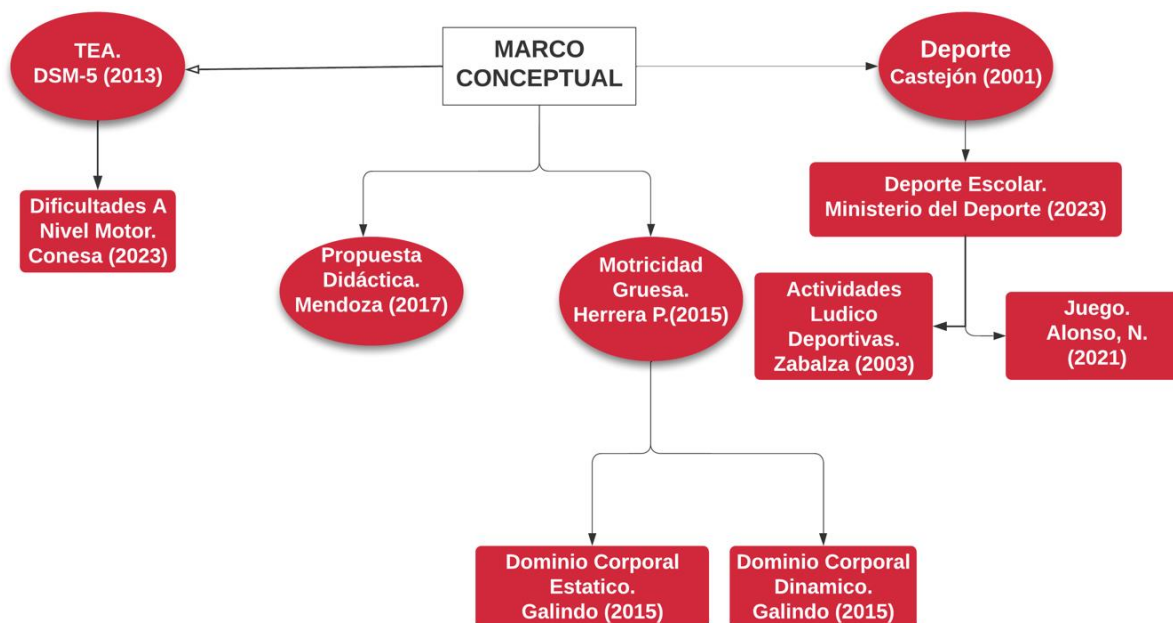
MARCO CONCEPTUAL

TEA.
DSM-5 (2013)

Dificultades A Nivel Motor.
Conesa (2023)

Propuesta Didáctica.
Mendoza (2017)

Motricidad Gruesa.
Herrera P.(2015)

Dominio Corporal Estatico.
Galindo (2015)

Dominio Corporal Dinamico.
Galindo (2015)

Deporte
Castejón (2001)

Deporte Escolar.
Ministerio del Deporte (2023)

Actividades Ludico Deportivas.
Zabalza (2003)

Juego.
Alonso, N.
(2021)